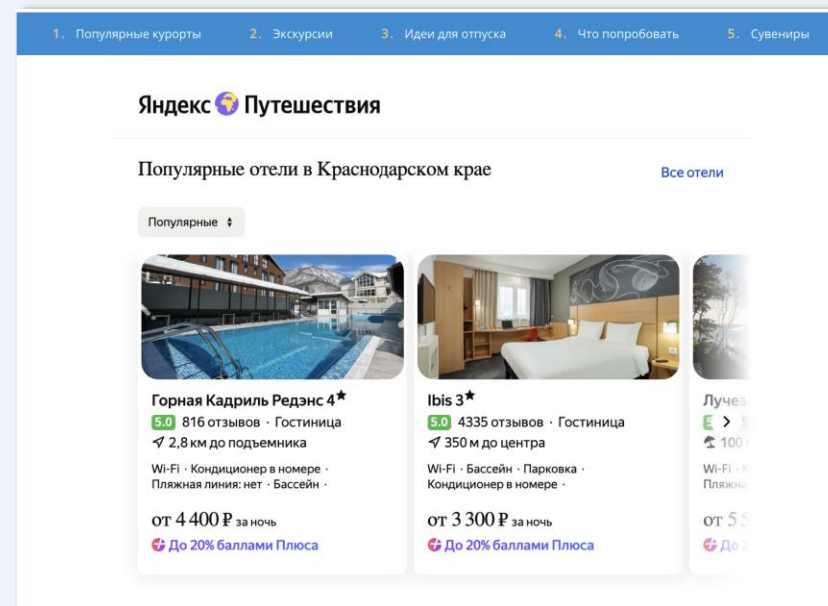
1. Популярные курорты 2. Экскурсии 3. Идеи для отпуска 4. Что попробовать 5. Сувениры

Яндекс Путешествия

Популярные отели в Краснодарском крае

Все отели

Популярные

Горная Кадриль Редэнс 4★
5.0 816 отзывов · Гостиница
2,8 км до подъемника
Wi-Fi · Кондиционер в номере · Пляжная линия: нет · Бассейн ·
от 4 400 ₽ за ночь
До 20% баллами Плюса

Ibis 3★
5.0 4335 отзывов · Гостиница
350 м до центра
Wi-Fi · Бассейн · Парковка · Кондиционер в номере ·
от 3 300 ₽ за ночь
До 20% баллами Плюса

Лучез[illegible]
5 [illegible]
100 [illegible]
Wi-Fi · К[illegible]
Пляжна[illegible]
от 5 5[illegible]
До 2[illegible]